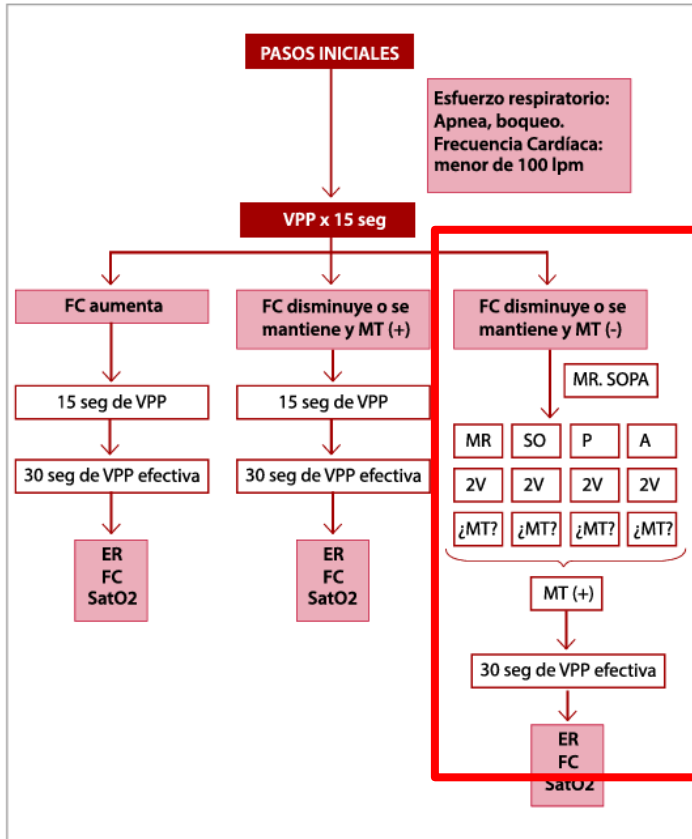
PASOS INICIALES

Esfuerzo respiratorio: Apnea, boqueo. Frecuencia Cardíaca: menor de 100 lpm

VPP x 15 seg

FC aumenta

15 seg de VPP

30 seg de VPP efectiva

ER
FC
SatO2

FC disminuye o se mantiene y MT (+)

15 seg de VPP

30 seg de VPP efectiva

ER
FC
SatO2

FC disminuye o se mantiene y MT (-)

MR. SOPA

| MR | SO | P | A |
|---|---|---|---|
| 2V | 2V | 2V | 2V |
| ¿MT? | ¿MT? | ¿MT? | ¿MT? |

MT (+)

30 seg de VPP efectiva

ER
FC
SatO2